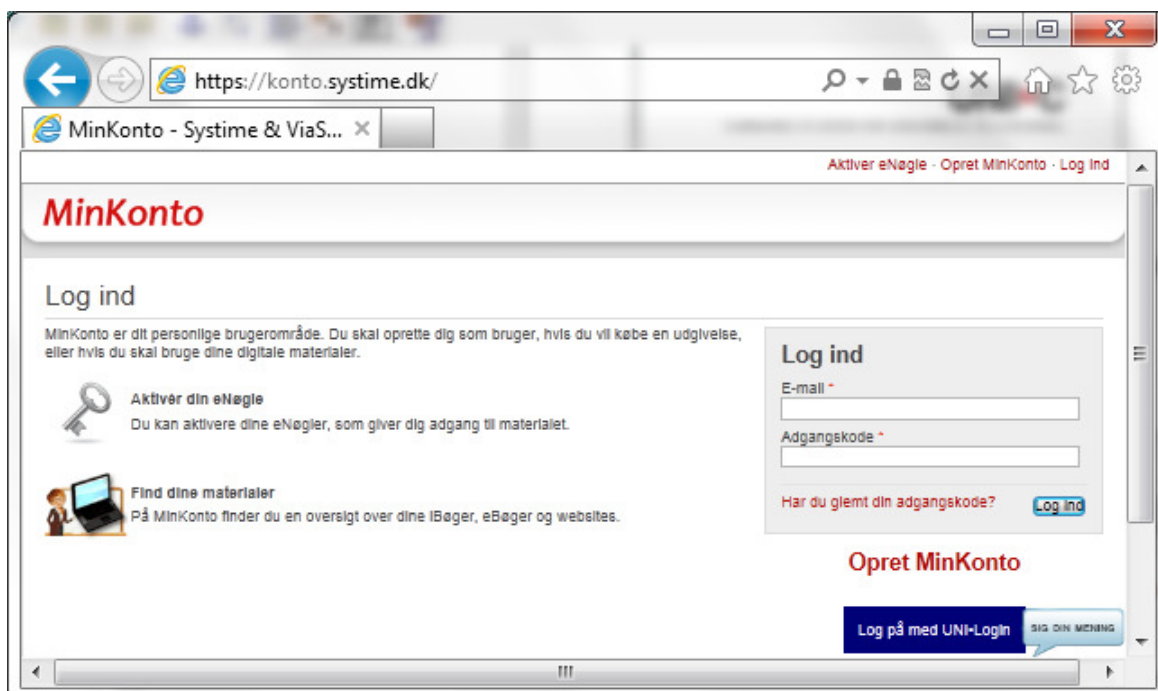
https://konto.systime.dk/

MinKonto - Systime & ViaS...

Aktiver eNøgle · Opret MinKonto · Log ind

MinKonto

Log ind

MinKonto er dit personlige brugerområde. Du skal oprette dig som bruger, hvis du vil købe en udgivelse, eller hvis du skal bruge dine digitale materialer.

Aktivér din eNøgle
Du kan aktivere dine eNøgler, som giver dig adgang til materialet.

Find dine materialer
På MinKonto finder du en oversigt over dine iBøger, eBøger og websites.

Log ind

E-mail *

Adgangskode *

Har du glemt din adgangskode?

Log ind

Opret MinKonto

Log på med UNI•Login

SIG DIN MENING